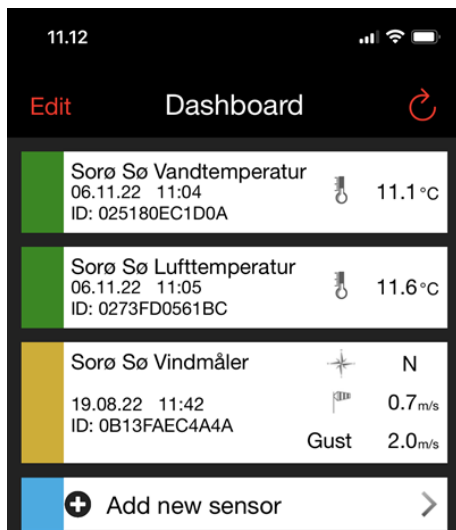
11.12

Edit Dashboard

Sorø Sø Vandtemperatur
06.11.22 11:04
ID: 025180EC1D0A
11.1 °C

Sorø Sø Lufttemperatur
06.11.22 11:05
ID: 0273FD0561BC
11.6 °C

Sorø Sø Vindmåler
19.08.22 11:42
ID: 0B13FAEC4A4A
N
0.7 m/s
Gust 2.0 m/s

Add new sensor